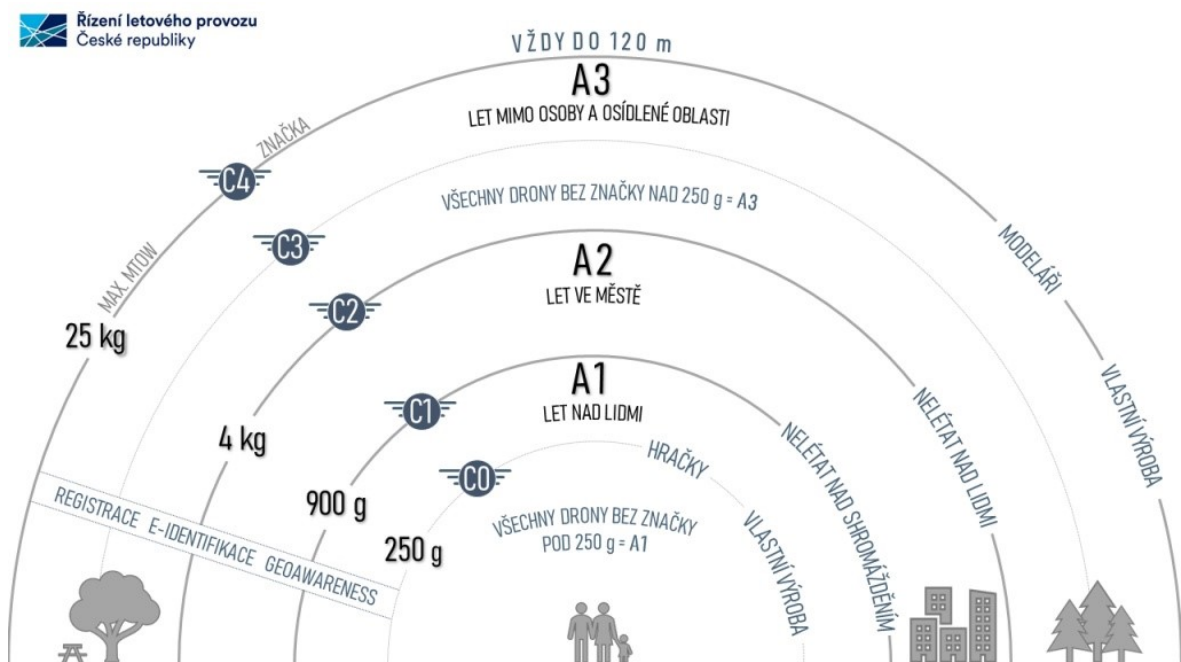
Řízení letového provozu
České republiky

VŽDY DO 120 m

A3
LET MIMO OSOBY A OSÍDLENÉ OBLASTI

ZNAČKA
MAX. MTOW

C4
VŠECHNY DRONY BEZ ZNAČKY NAD 250 g = A3
C3

MODELÁŘI

A2
LET VE MĚSTĚ
C2

25 kg

VLASTNÍ VÝROBA

A1
LET NAD LIDMI
C1

NELÉTAT NAD LIDMI

4 kg

HRAČKY
C0

NELÉTAT NAD SHROMÁŽDĚNÍM

900 g

VŠECHNY DRONY BEZ ZNAČKY POD 250 g = A1

VLASTNÍ VÝROBA

250 g

REGISTRACE E-IDENTIFIKACE GEOAWARENESS